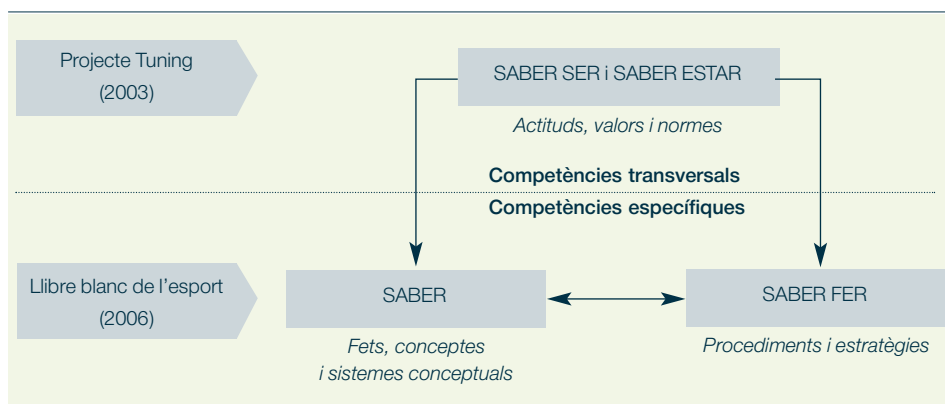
Projecte Tuning
(2003)

SABER SER i SABER ESTAR

Actituds, valors i normes

Competències transversals

Competències específiques

Llibre blanc de l'esport
(2006)

SABER

SABER FER

Fets, conceptes i sistemes conceptuals

Procediments i estratègies